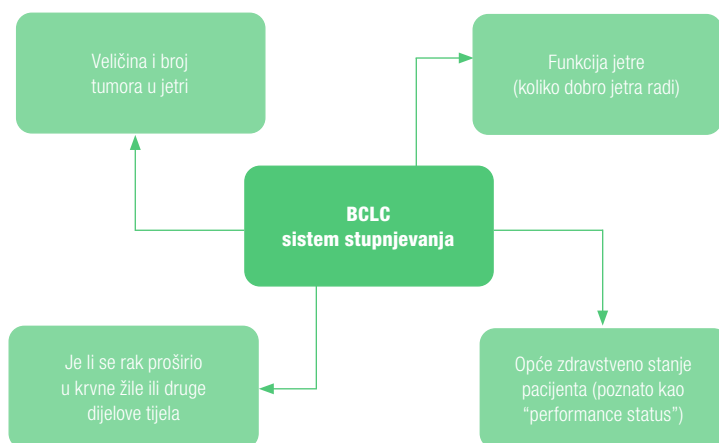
Veličina i broj tumora u jetri

Funkcija jetre (koliko dobro jetra radi)

BCLC sistem stupnjevanja

Je li se rak proširio u krvne žile ili druge dijelove tijela

Opće zdravstveno stanje pacijenta (poznato kao “performance status”)